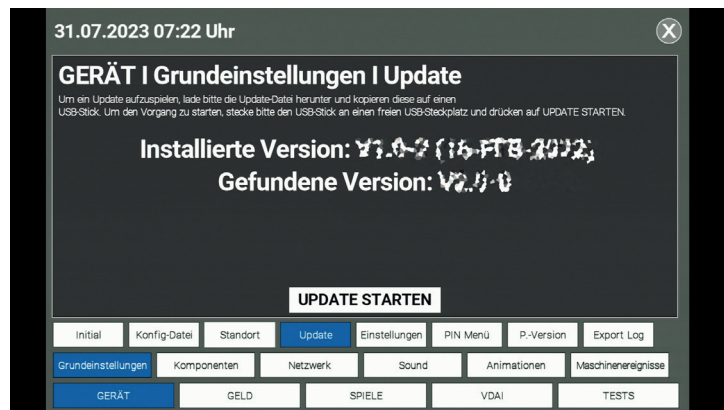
31.07.2023 07:22 Uhr

GERÄT I Grundeinstellungen I Update

Um ein Update aufzuspielen, lade bitte die Update-Datei herunter und kopieren diese auf einen USB-Stick. Um den Vorgang zu starten, stecke bitte den USB-Stick an einen freien USB-Steckplatz und drücken auf UPDATE STARTEN.

Installierte Version: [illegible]
Gefundene Version: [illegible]

UPDATE STARTEN

Initial | Konfig-Datei | Standort | Update | Einstellungen | PIN Menü | P.-Version | Export Log

Grundeinstellungen | Komponenten | Netzwerk | Sound | Animationen | Maschinenereignisse

GERÄT | GELD | SPIELE | VDAI | TESTS